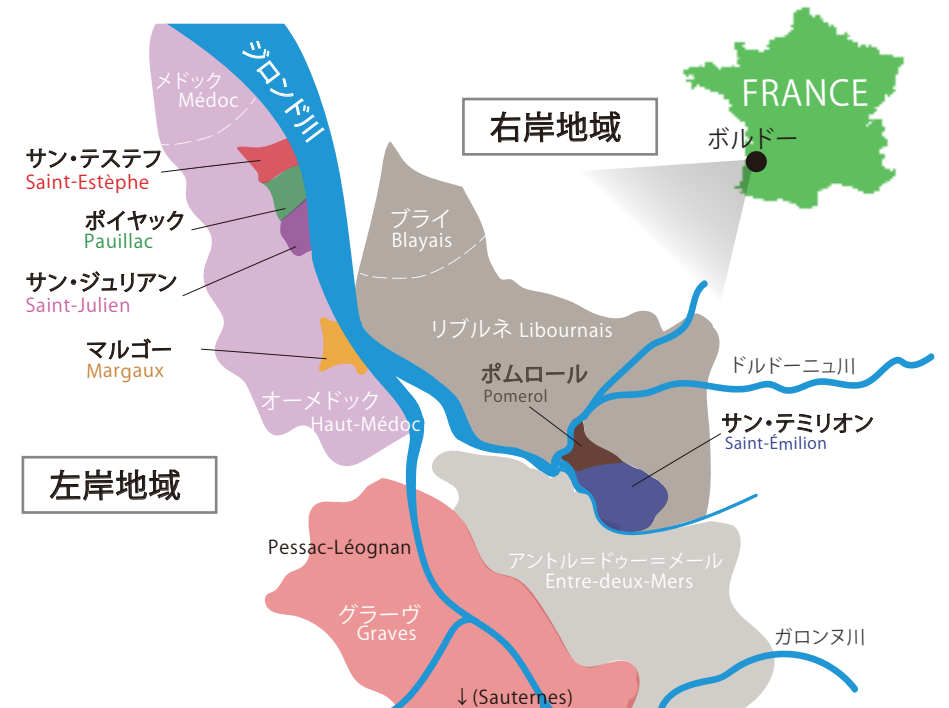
メドック
Médoc

ジロンド川

右岸地域

FRANCE

ボルドー

サン・テステフ
Saint-Estèphe

ポイヤック
Pauillac

サン・ジュリアン
Saint-Julien

ブライ
Blayais

リブルネ Libournais

マルゴー
Margaux

ドルドーニュ川

ポムロール
Pomerol

オーメドック
Haut-Médoc

サン・テミリオン
Saint-Émilion

左岸地域

Pessac-Léognan

アントル=ドゥー=メール
Entre-deux-Mers

グラーヴ
Graves

ガロンヌ川

↓(Sauternes)